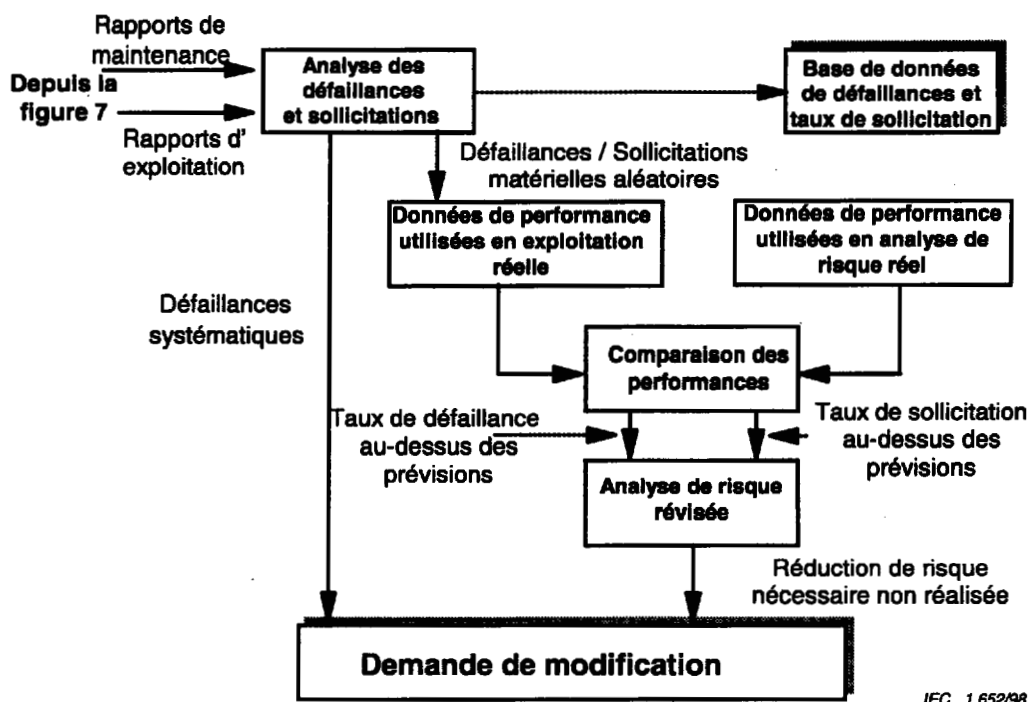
Rapports de maintenance

Depuis la figure 7

Rapports d' exploitation

Analyse des défaillances et sollicitations

Base de données de défaillances et taux de sollicitation

Défaillances / Sollicitations matérielles aléatoires

Données de performance utilisées en exploitation réelle

Données de performance utilisées en analyse de risque réel

Défaillances systématiques

Comparaison des performances

Taux de défaillance au-dessus des prévisions

Taux de sollicitation au-dessus des prévisions

Analyse de risque révisée

Réduction de risque nécessaire non réalisée

Demande de modification

IEC 1 652/98